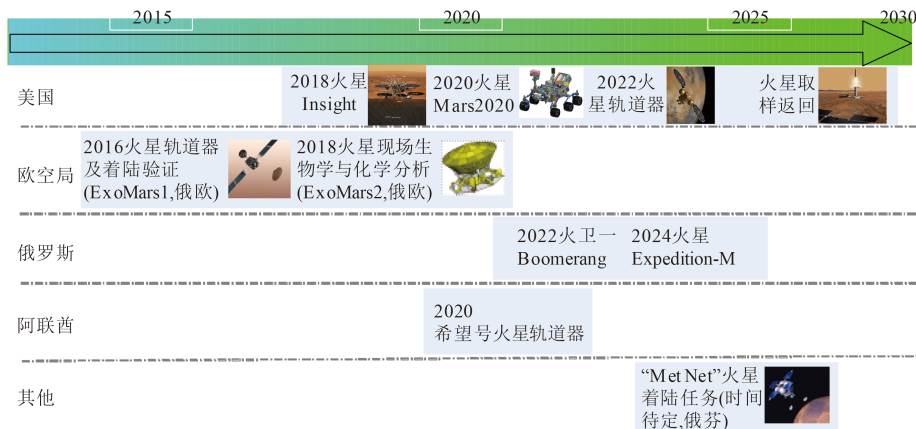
2015
2020
2025
2030

美国
2018火星 Insight
2020火星 Mars2020
2022火星轨道器
火星取样返回

欧空局
2016火星轨道器及着陆验证 (ExoMars1,俄欧)
2018火星现场生物学与化学分析 (ExoMars2,俄欧)

俄罗斯
2022火卫一 Boomerang
2024火星 Expedition-M

阿联酋
2020 希望号火星轨道器

其他
“MetNet”火星着陆任务(时间待定,俄芬)